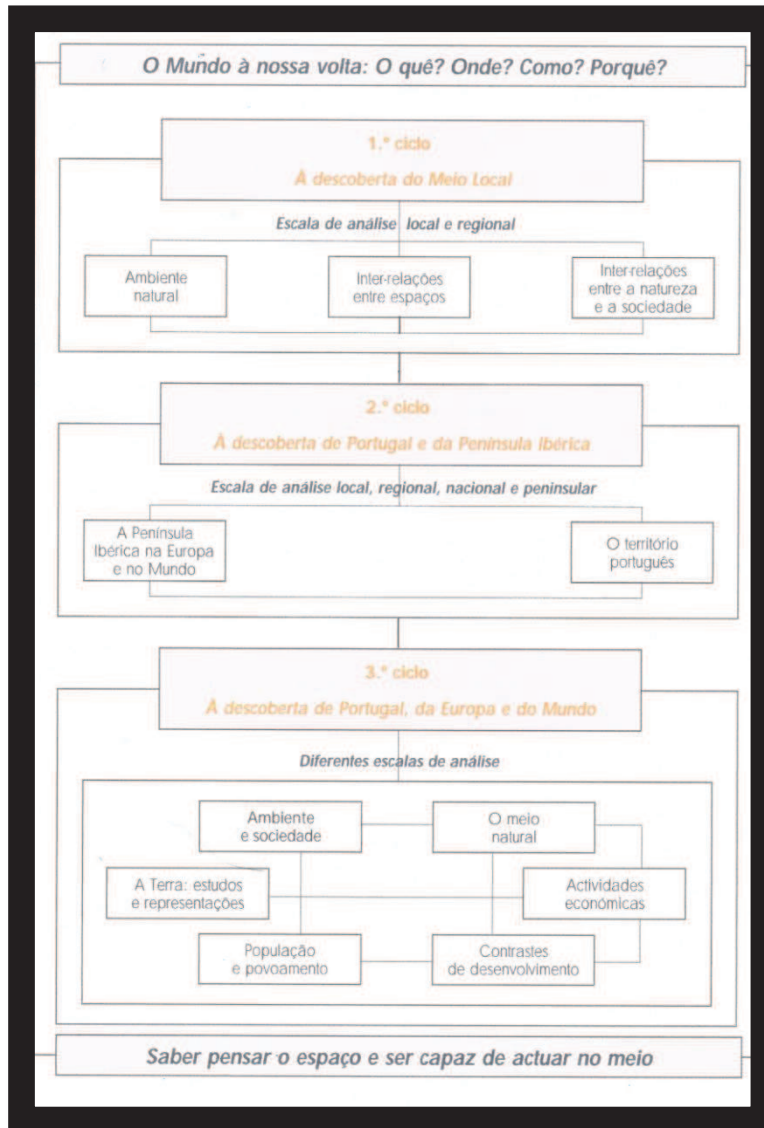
O Mundo à nossa volta: O quê? Onde? Como? Porquê?

1.º ciclo

À descoberta do Meio Local

Escala de análise local e regional

Ambiente natural

Inter-relações entre espaços

Inter-relações entre a natureza e a sociedade

2.º ciclo

À descoberta de Portugal e da Península Ibérica

Escala de análise local, regional, nacional e peninsular

A Península Ibérica na Europa e no Mundo

O território português

3.º ciclo

À descoberta de Portugal, da Europa e do Mundo

Diferentes escalas de análise

Ambiente e sociedade

O meio natural

A Terra: estudos e representações

Actividades económicas

População e povoamento

Contrastes de desenvolvimento

Saber pensar o espaço e ser capaz de actuar no meio